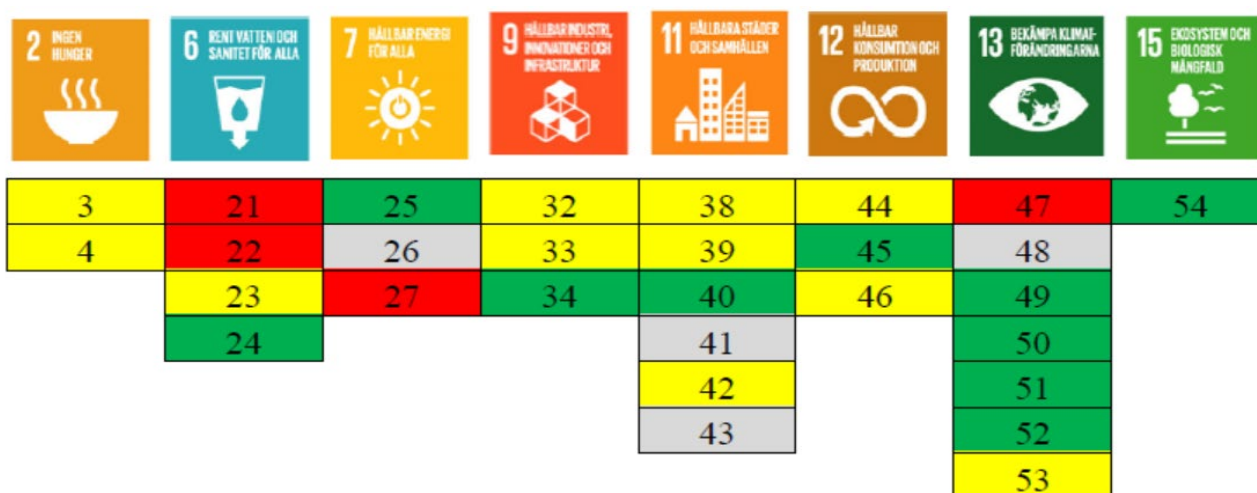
2 INGEN HUNGER

6 RENT VATTEN OCH SANITET FÖR ALLA

7 HÅLLBAR ENERGI FÖR ALLA

9 HÅLLBAR INDUSTRI, INNOVATIONER OCH INFRASTRUKTUR

11 HÅLLBARA STÄDER OCH SAMHÄLLEN

12 HÅLLBAR KONSUMTION OCH PRODUKTION

13 BEKÄMPA KLIMATFÖRÄNDRINGARNA

15 EKOSYSTEM OCH BIOLOGISK MÅNGFALD

| 2 | 6 | 7 | 9 | 11 | 12 | 13 | 15 |
|---|---|---|---|---|---|---|---|
| 3 | 21 | 25 | 32 | 38 | 44 | 47 | 54 |
| 4 | 22 | 26 | 33 | 39 | 45 | 48 | |
| | 23 | 27 | 34 | 40 | 46 | 49 | |
| | 24 | | | 41 | | 50 | |
| | | | | 42 | | 51 | |
| | | | | 43 | | 52 | |
| | | | | | | 53 | |